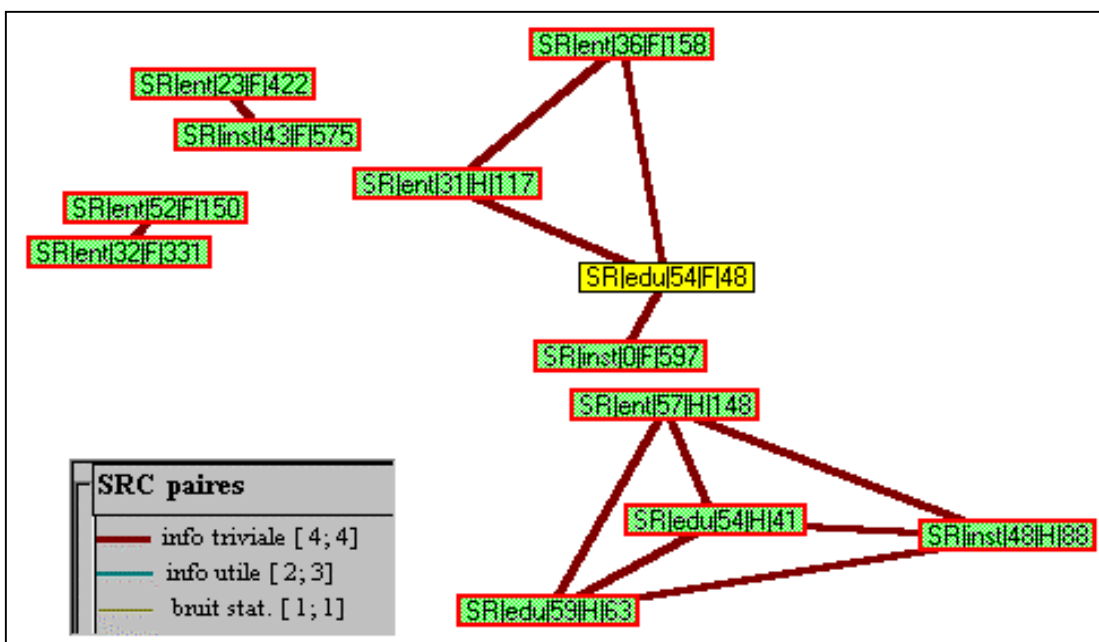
SR|ent|36|F|158

SR|ent|23|F|422

SR|inst|43|F|575

SR|ent|31|H|117

SR|ent|52|F|150

SR|ent|32|F|331

SR|edu|54|F|48

SR|inst|0|F|597

SR|ent|57|H|148

SRC paires

info triviale [ 4; 4]

info utile [ 2; 3]

bruit stat. [ 1; 1]

SR|edu|54|H|41

SR|inst|48|H|88

SR|edu|59|H|63